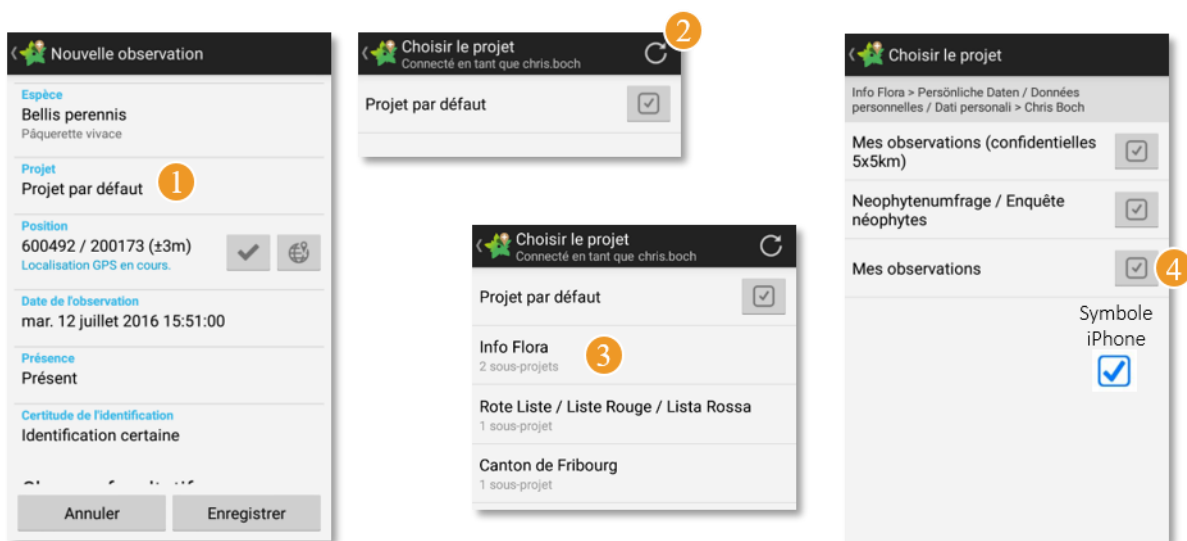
Nouvelle observation

Espèce
Bellis perennis
Pâquerette vivace

Projet
Projet par défaut
1

Position
600492 / 200173 (±3m)
Localisation GPS en cours.

Date de l'observation
mar. 12 juillet 2016 15:51:00

Présence
Présent

Certitude de l'identification
Identification certaine

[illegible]

Annuler
Enregistrer

Choisir le projet
Connecté en tant que chris.boch
2

Projet par défaut

Choisir le projet
Connecté en tant que chris.boch

Projet par défaut

Info Flora
2 sous-projets
3

Rote Liste / Liste Rouge / Lista Rossa
1 sous-projet

Canton de Fribourg
1 sous-projet

Choisir le projet

Info Flora > Persönliche Daten / Données personnelles / Dati personali > Chris Boch

Mes observations (confidentielles 5x5km)

Neophytenumfrage / Enquête néophytes

Mes observations
4

Symbole iPhone